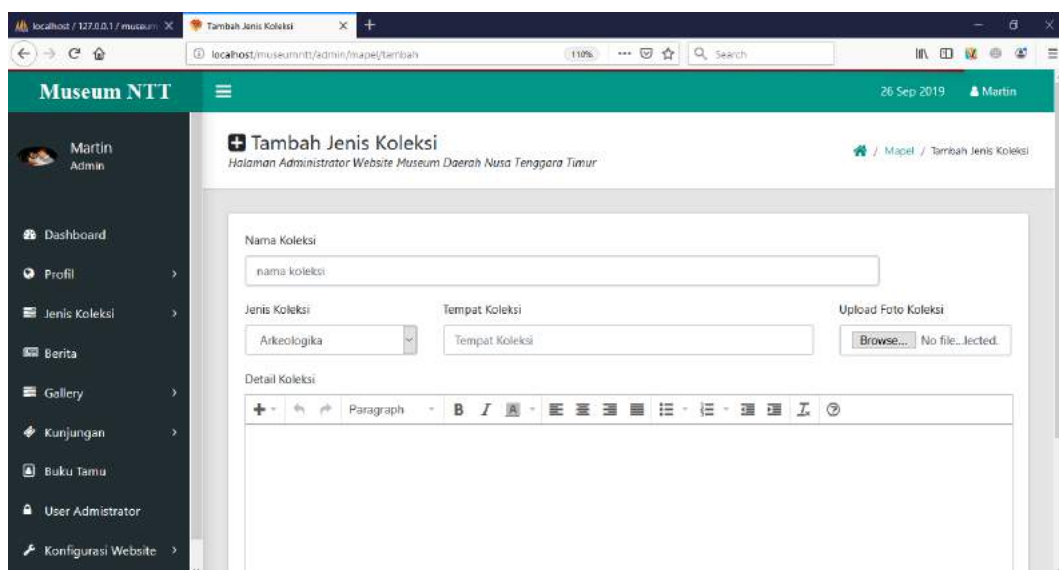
localhost / 127.0.0.1 / museum ×
Tambah Jenis Koleksi ×
+
localhost/museumntt/admin/mapel/tambah
110%
Search

Museum NTT
26 Sep 2019
Martin

Martin
Admin

Dashboard
Profil
Jenis Koleksi
Berita
Gallery
Kunjungan
Buku Tamu
User Admistrator
Konfigurasi Website

Tambah Jenis Koleksi
Halaman Administrator Website Museum Daerah Nusa Tenggara Timur
/ Mapel / Tambah Jenis Koleksi

Nama Koleksi
nama koleksi

Jenis Koleksi
Arkeologika

Tempat Koleksi
Tempat Koleksi

Upload Foto Koleksi
Browse... No file...lected.

Detail Koleksi
Paragraph
B I